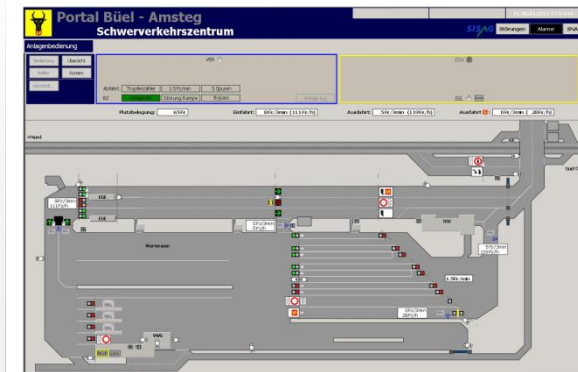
Portal Büel - Amsteg
Schwerverkehrszentrum

Störungen Alarme

Anlagenbedienung

Bedienung Übersicht
Suche

VBR

Abfahrt: Tropfenzähler 1.5Fz/min 3.Spuren
BZ Störung Rampe

Platzbelegung: 6Fz
Einfahrt: 0Fz/3min (113Fz/h)
Ausfahrt: 5Fz/3min (110Fz/h)
Ausfahrt: 0Fz/3min (20Fz/h)

Warteraum

1.5Fz/min